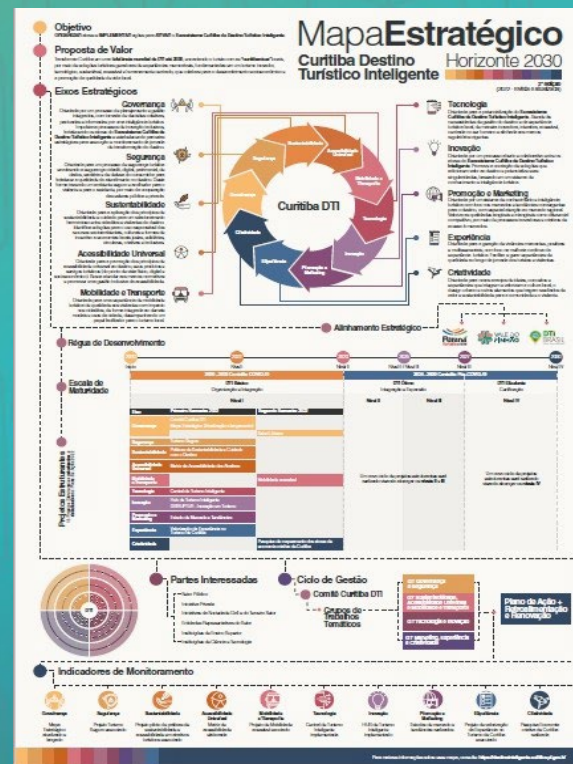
Objetivo

Proposta de Valor

MapaEstratégico
Curitiba Destino Turístico Inteligente
Horizonte 2030

Eixos Estratégicos

Governança

Segurança

Sustentabilidade

Acessibilidade Universal

Mobilidade e Transporte

Tecnologia

Inovação

Promoção e Marketing

Experiência

Criatividade

Curitiba DTI

Governança
Segurança
Sustentabilidade
Acessibilidade Universal
Mobilidade e Transporte
Tecnologia
Inovação
Promoção e Marketing
Experiência
Criatividade

Alinhamento Estratégico

Régua de Desenvolvimento

Escala de Maturidade

DTI Básico
DTI Ótimo
DTI Excelente

Nível I
Nível II
Nível III
Nível IV

Projetos Estruturantes

Partes Interessadas

Ciclo de Gestão

Comitê Curitiba DTI

Grupos de Trabalhos Temáticos

Plano de Ação + Retroalimentação e Renovação

Indicadores de Monitoramento

Governança
Segurança
Sustentabilidade
Acessibilidade Universal
Mobilidade e Transporte
Tecnologia
Inovação
Promoção e Marketing
Experiência
Criatividade

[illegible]